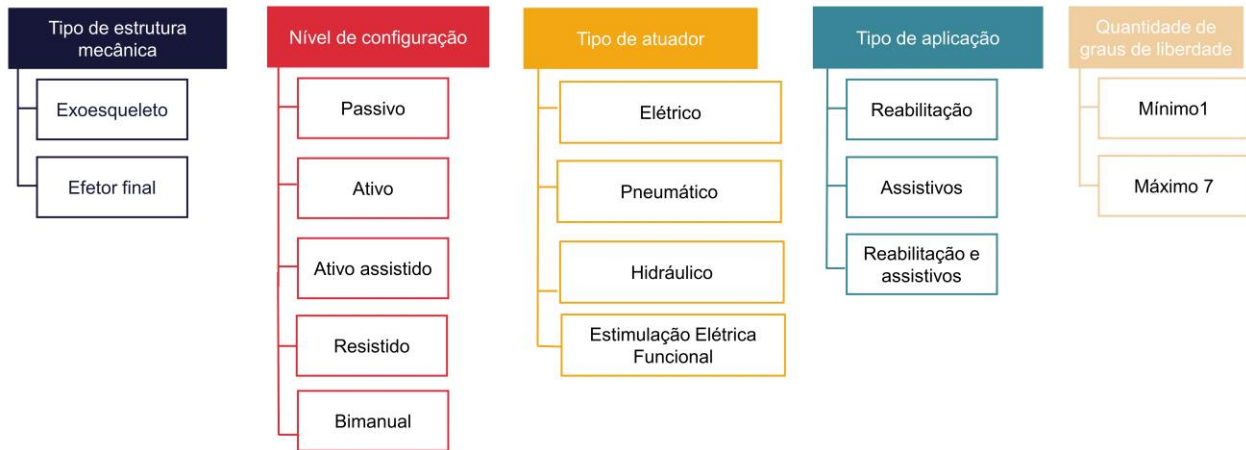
Tipo de estrutura mecânica

Exoesqueleto

Efetor final

Nível de configuração

Passivo

Ativo

Ativo assistido

Resistido

Bimanual

Tipo de atuador

Elétrico

Pneumático

Hidráulico

Estimulação Elétrica Funcional

Tipo de aplicação

Reabilitação

Assistivos

Reabilitação e assistivos

Quantidade de graus de liberdade

Mínimo1

Máximo 7